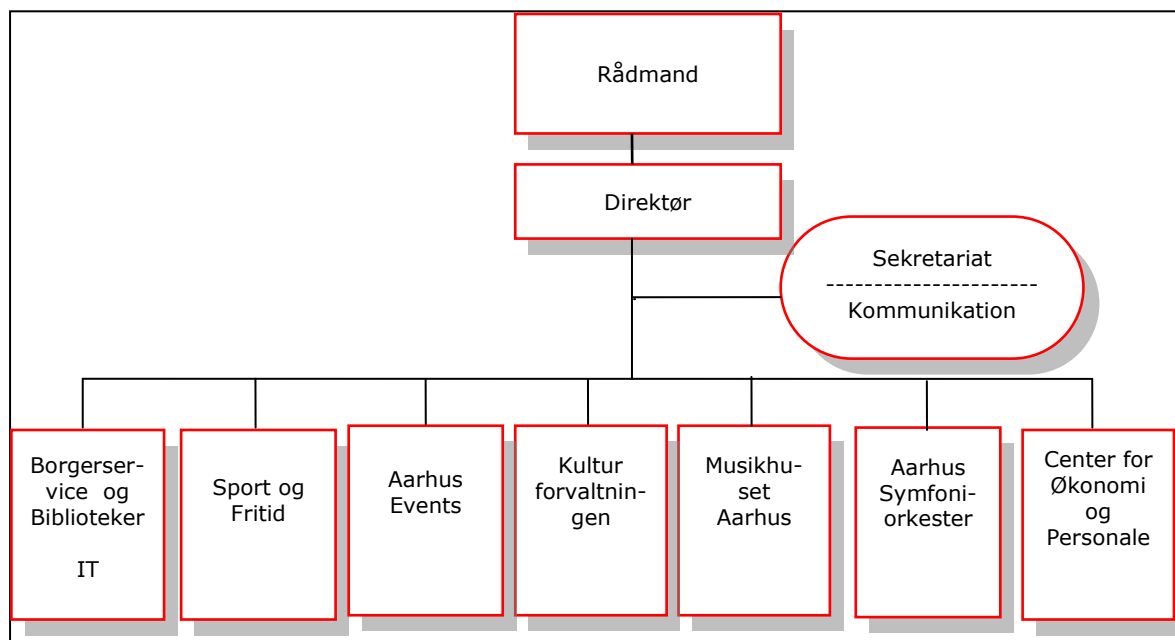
Rådmand

Direktør

Sekretariat
---------------------
Kommunikation

Borgerservice og Biblioteker

IT

Sport og Fritid

Aarhus Events

Kulturforvaltningen

Musikhuset Aarhus

Aarhus Symfoniorkester

Center for Økonomi og Personale